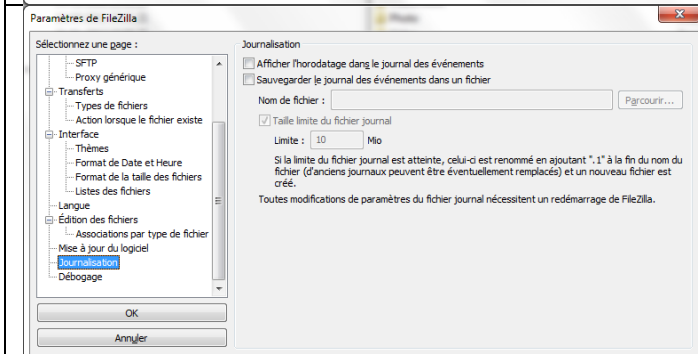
Paramètres de FileZilla

Sélectionnez une page :

SFTP
Proxy générique
Transferts
Types de fichiers
Action lorsque le fichier existe
Interface
Thèmes
Format de Date et Heure
Format de la taille des fichiers
Listes des fichiers
Langue
Édition des fichiers
Associations par type de fichier
Mise à jour du logiciel
Journalisation
Débogage

OK

Annuler

Journalisation

Afficher l'horodatage dans le journal des événements

Sauvegarder le journal des événements dans un fichier

Nom de fichier :

Parcourir...

Taille limite du fichier journal

Limite : 10 Mio

Si la limite du fichier journal est atteinte, celui-ci est renommé en ajoutant ".1" à la fin du nom du fichier (d'anciens journaux peuvent être éventuellement remplacés) et un nouveau fichier est créé.

Toutes modifications de paramètres du fichier journal nécessitent un redémarrage de FileZilla.